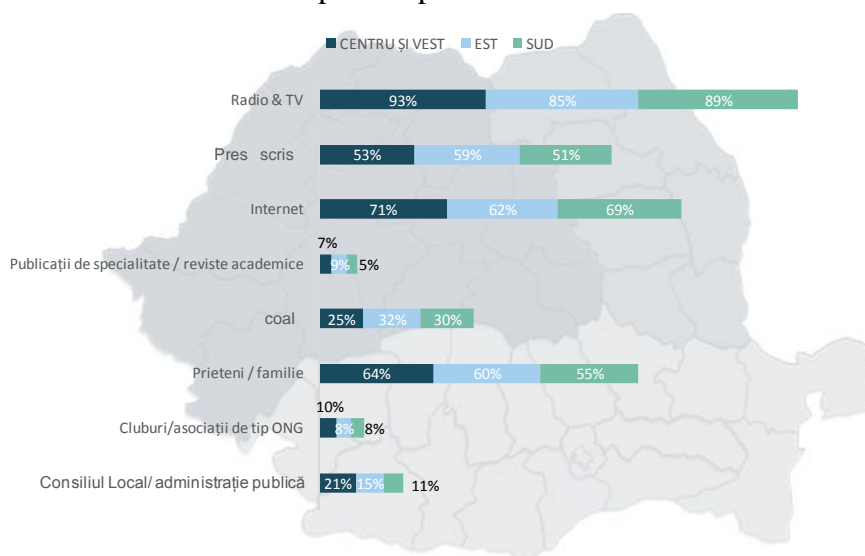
CENTRU ȘI VEST EST SUD

Radio & TV 93% 85% 89%

Pres scris 53% 59% 51%

Internet 71% 62% 69%

Publicații de specialitate / reviste academice 7% 9% 5%

coal 25% 32% 30%

Prieteni / familie 64% 60% 55%

Cluburi/asociații de tip ONG 10% 8% 8%

Consiliul Local/ administrație publică 21% 15% 11%